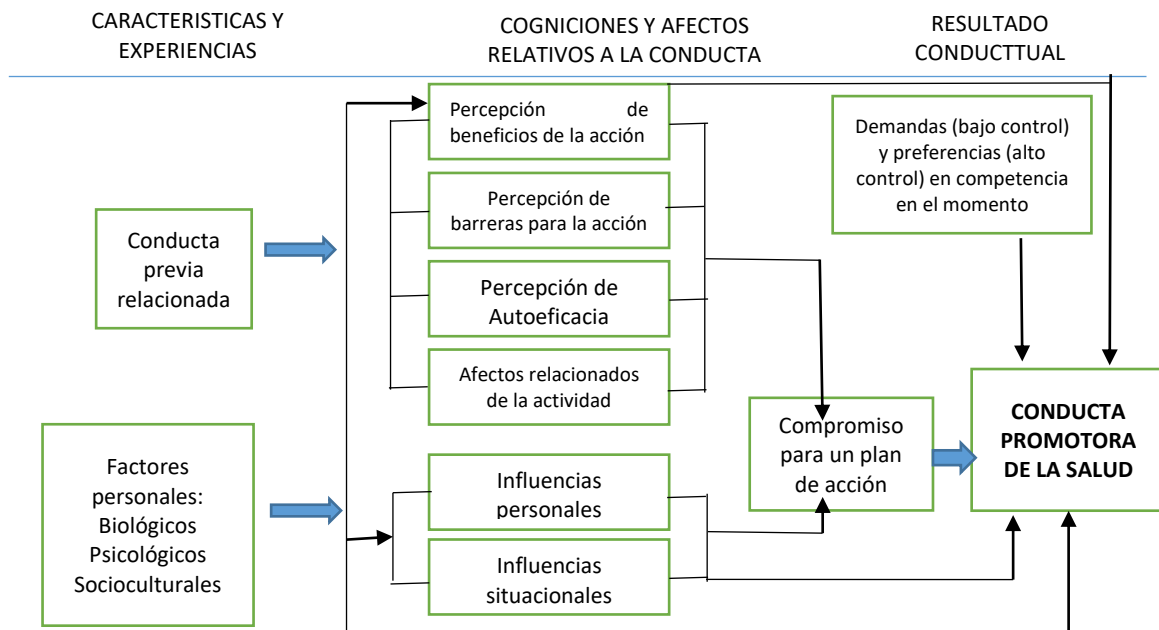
CARACTERISTICAS Y EXPERIENCIAS

COGNICIONES Y AFECTOS RELATIVOS A LA CONDUCTA

RESULTADO CONDUCTTUAL

Percepción de beneficios de la acción

Percepción de barreras para la acción

Percepción de Autoeficacia

Afectos relacionados de la actividad

Demandas (bajo control) y preferencias (alto control) en competencia en el momento

Conducta previa relacionada

Factores personales: Biológicos Psicológicos Socioculturales

Influencias personales

Influencias situacionales

Compromiso para un plan de acción

CONDUCTA PROMOTORA DE LA SALUD